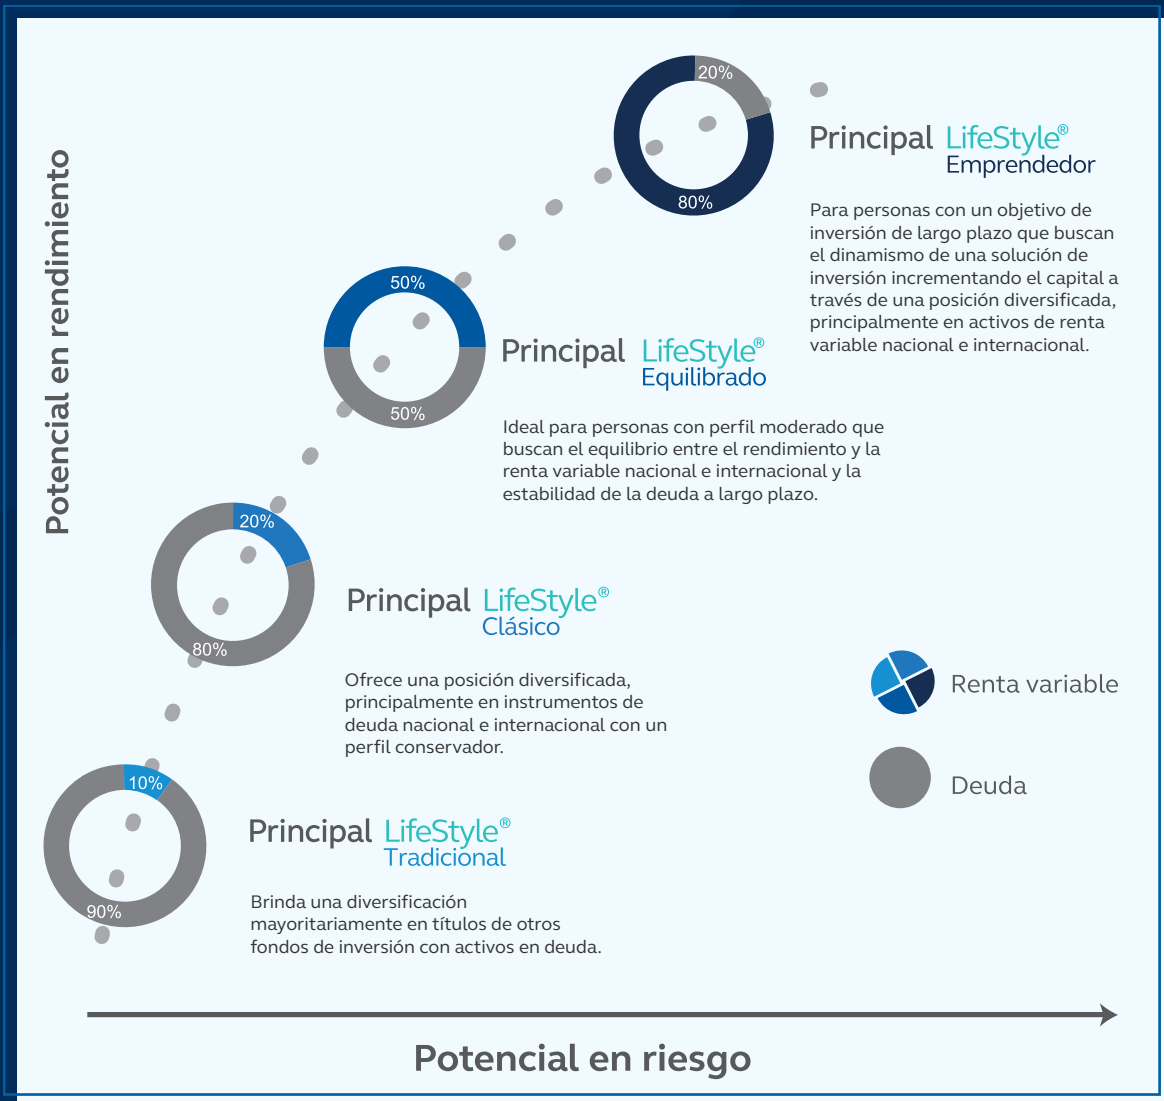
Potencial en rendimiento

20%
80%
Principal LifeStyle®
Emprendedor

Para personas con un objetivo de inversión de largo plazo que buscan el dinamismo de una solución de inversión incrementando el capital a través de una posición diversificada, principalmente en activos de renta variable nacional e internacional.

50%
50%
Principal LifeStyle®
Equilibrado

Ideal para personas con perfil moderado que buscan el equilibrio entre el rendimiento y la renta variable nacional e internacional y la estabilidad de la deuda a largo plazo.

20%
80%
Principal LifeStyle®
Clásico

Ofrece una posición diversificada, principalmente en instrumentos de deuda nacional e internacional con un perfil conservador.

Renta variable

Deuda

10%
90%
Principal LifeStyle®
Tradicional

Brinda una diversificación mayoritariamente en títulos de otros fondos de inversión con activos en deuda.

Potencial en riesgo